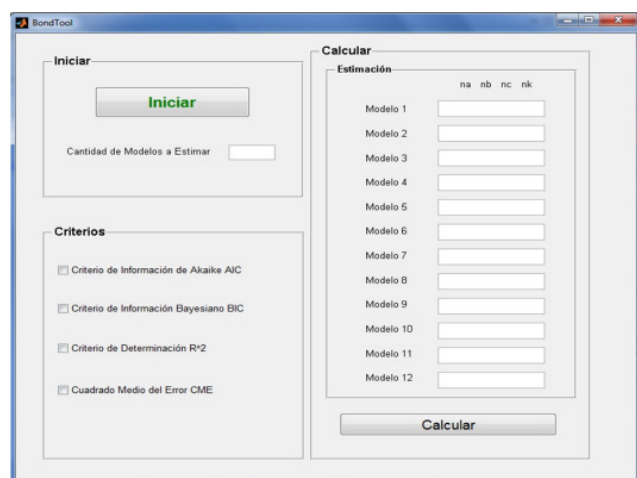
BondTool

Iniciar

Iniciar

Cantidad de Modelos a Estimar

Criterios

Criterio de Información de Akaike AIC

Criterio de Información Bayesiano BIC

Criterio de Determinación R^2

Cuadrado Medio del Error CME

Calcular

Estimación

na nb nc nk

Modelo 1

Modelo 2

Modelo 3

Modelo 4

Modelo 5

Modelo 6

Modelo 7

Modelo 8

Modelo 9

Modelo 10

Modelo 11

Modelo 12

Calcular